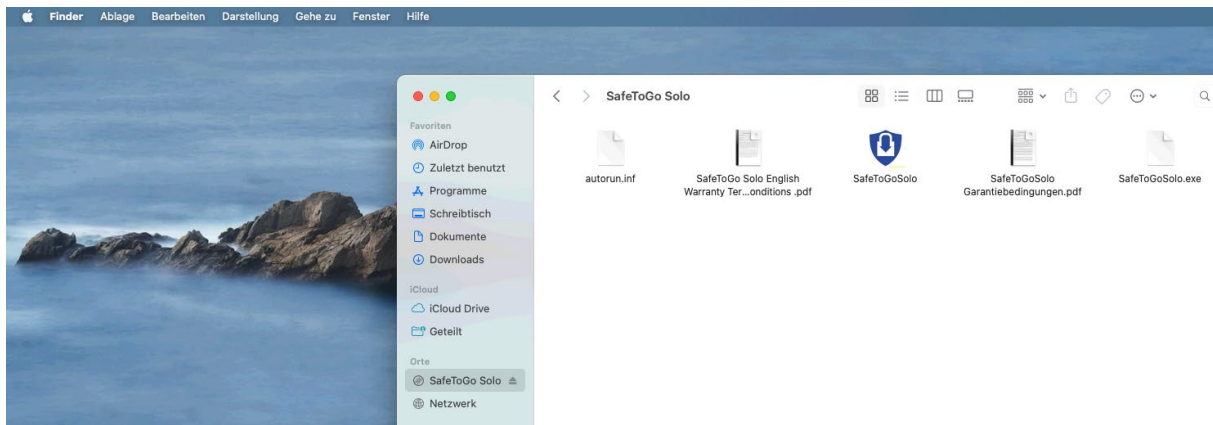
Finder Ablage Bearbeiten Darstellung Gehe zu Fenster Hilfe

SafeToGo Solo

Favoriten
AirDrop
Zuletzt benutzt
Programme
Schreibtisch
Dokumente
Downloads

iCloud
iCloud Drive
Geteilt

Orte
SafeToGo Solo
Netzwerk

autorun.inf
SafeToGo Solo English Warranty Ter…onditions .pdf
SafeToGoSolo
SafeToGoSolo Garantiebedingungen.pdf
SafeToGoSolo.exe